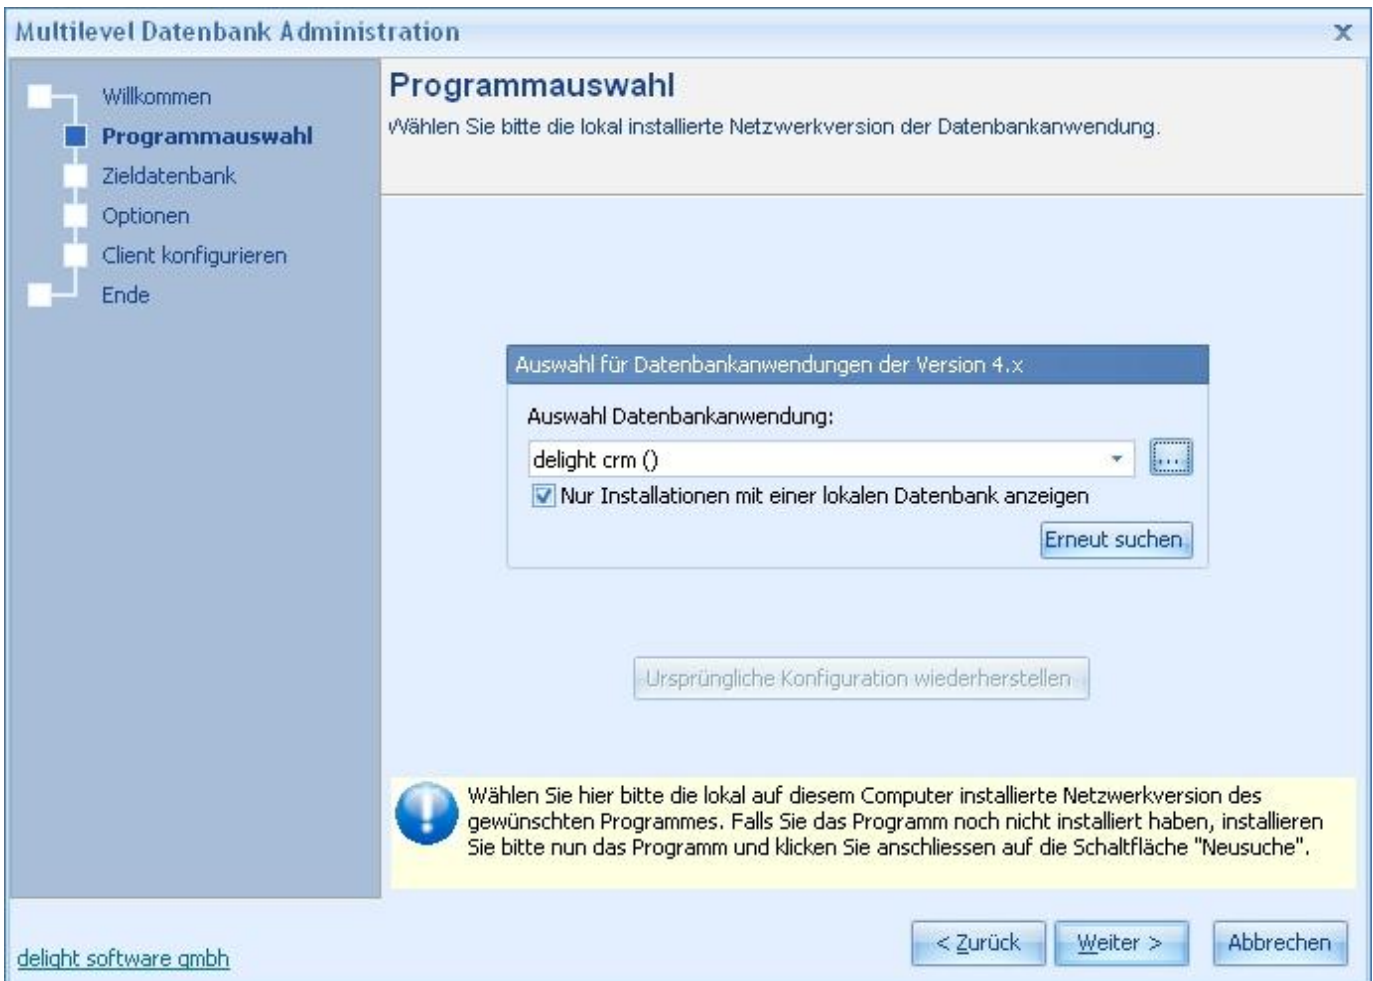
Multilevel Datenbank Administration

Willkommen
Programmauswahl
Zieldatenbank
Optionen
Client konfigurieren
Ende

Programmauswahl
Wählen Sie bitte die lokal installierte Netzwerkversion der Datenbankanwendung.

Auswahl für Datenbankanwendungen der Version 4.x
Auswahl Datenbankanwendung:
delight crm ()
...
Nur Installationen mit einer lokalen Datenbank anzeigen
Erneut suchen

Ursprüngliche Konfiguration wiederherstellen

Wählen Sie hier bitte die lokal auf diesem Computer installierte Netzwerkversion des gewünschten Programmes. Falls Sie das Programm noch nicht installiert haben, installieren Sie bitte nun das Programm und klicken Sie anschliessen auf die Schaltfläche "Neusuche".

delight software gmbh
< Zurück
Weiter >
Abbrechen